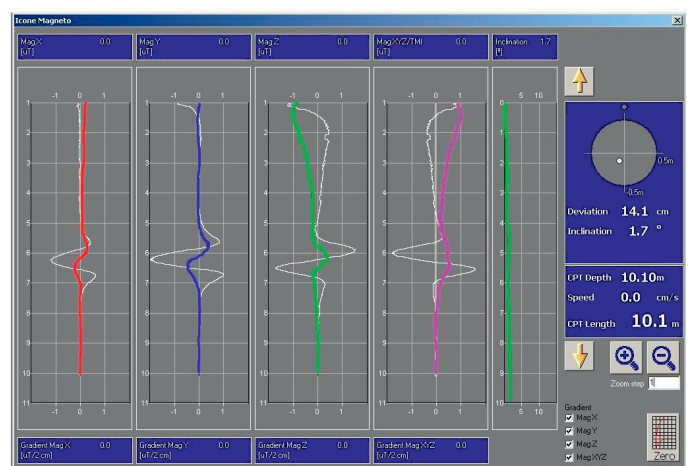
Icone Magneto

Mag X [uT] 0.0

Mag Y [uT] 0.0

Mag Z [uT] 0.0

Mag XYZ/TMI [uT] 0.0

Inclination [°] 1.7

-1 0 1

1 2 3 4 5 6 7 8 9 10 11

-1 0 1

-1 0 1

1 2 3 4 5 6 7 8 9 10 11

-1 0 1

-1 0 1

1 2 3 4 5 6 7 8 9 10 11

-1 0 1

-1 0 1

1 2 3 4 5 6 7 8 9 10 11

-1 0 1

0 5 10

0 1 2 3 4 5 6 7 8 9 10

0 5 10

0.5m

-0.5m

Deviation 14.1 cm

Inclination 1.7 °

CPT Depth 10.10 m

Speed 0.0 cm/s

CPT Length 10.1 m

Zoom step 1

Gradient

Mag X

Mag Y

Mag Z

Mag XYZ

Zero

Gradient Mag X [uT/2 cm] 0.0

Gradient Mag Y [uT/2 cm] 0.0

Gradient Mag Z [uT/2 cm] 0.0

Gradient Mag XYZ [uT/2 cm] 0.0